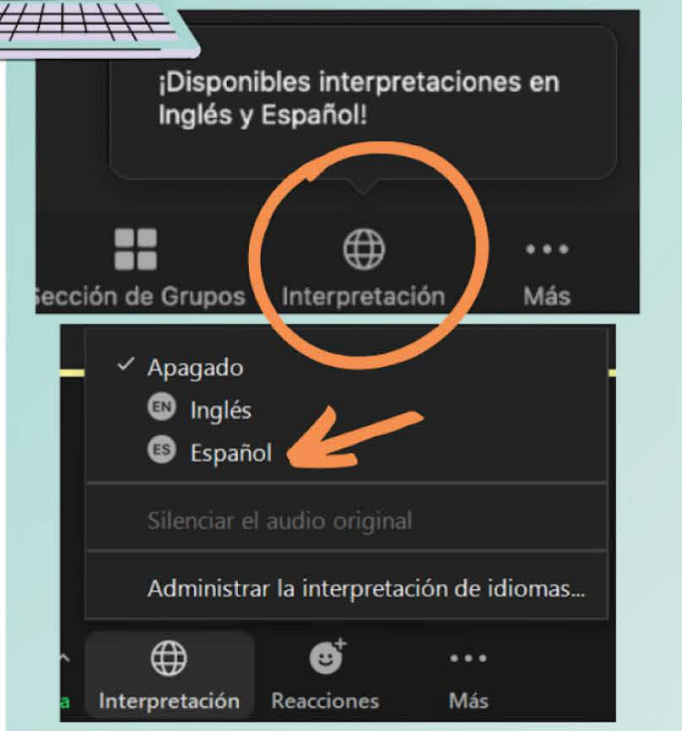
¡Disponibles interpretaciones en Inglés y Español!

ección de Grupos
Interpretación
Más

✓ Apagado
EN Inglés
ES Español

Silenciar el audio original

Administrar la interpretación de idiomas...

Interpretación
Reacciones
Más